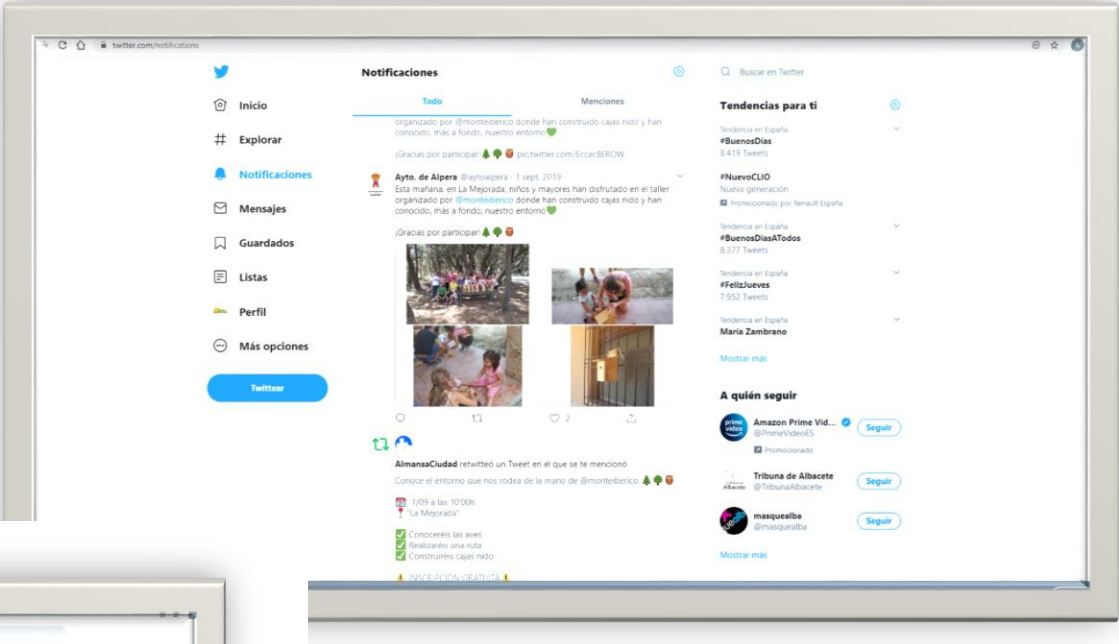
twitter.com/notifications

Inicio
Explorar
Notificaciones
Mensajes
Guardados
Listas
Perfil
Más opciones
Twittear

Notificaciones
Todo
Menciones

organizado por @monteiberico donde han construido cajas nido y han conocido, más a fondo, nuestro entorno💚

¡Gracias por participar 🌲🌳🌰 pic.twitter.com/EccacBEROW

Ayto. de Alpera @aytoalpera · 1 sept. 2019
Esta mañana, en La Mejorada, niños y mayores han disfrutado en el taller organizado por @monteiberico donde han construido cajas nido y han conocido, más a fondo, nuestro entorno💚

¡Gracias por participar 🌲🌳🌰

2

AlmansaCiudad retwitteó un Tweet en el que se te mencionó
Conoce el entorno que nos rodea de la mano de @monteiberico 🌲🌳🌰

1/09 a las 10:00h
"La Mejorada"

✅ Conoceréis las aves
✅ Realizaréis una ruta
✅ Construiréis cajas nido

⚠️ INSCRIPCIÓN GRATUITA ⚠️

Buscar en Twitter

Tendencias para ti
Tendencia en España
#BuenosDias
8.419 Tweets
#NuevoCLIO
Nueva generación
Promocionado por Renault España
Tendencia en España
#BuenosDiasATodos
8.377 Tweets
Tendencia en España
#FelizJueves
7.952 Tweets
Tendencia en España
María Zambrano
Mostrar más

A quién seguir
Amazon Prime Vid...
@PrimeVideoES
Promocionado
Seguir
Tribuna de Albacete
@TribunaAlbacete
Seguir
masquealba
@masquealba
Seguir
Mostrar más